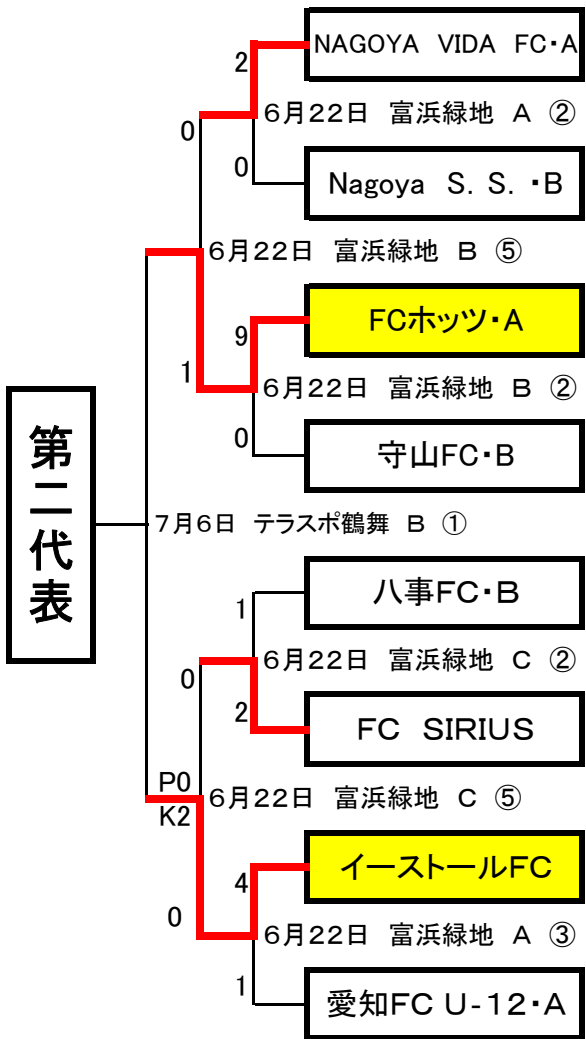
第二代表

NAGOYA VIDA FC・A
2
6月22日 富浜緑地 A ②
0
0
Nagoya S. S. ・B
6月22日 富浜緑地 B ⑤
FCホッツ・A
9
1
6月22日 富浜緑地 B ②
0
守山FC・B
7月6日 テラスポ鶴舞 B ①
八事FC・B
1
6月22日 富浜緑地 C ②
0
2
FC SIRIUS
P0
6月22日 富浜緑地 C ⑤
K2
イーストールFC
4
0
6月22日 富浜緑地 A ③
1
愛知FC U-12・A